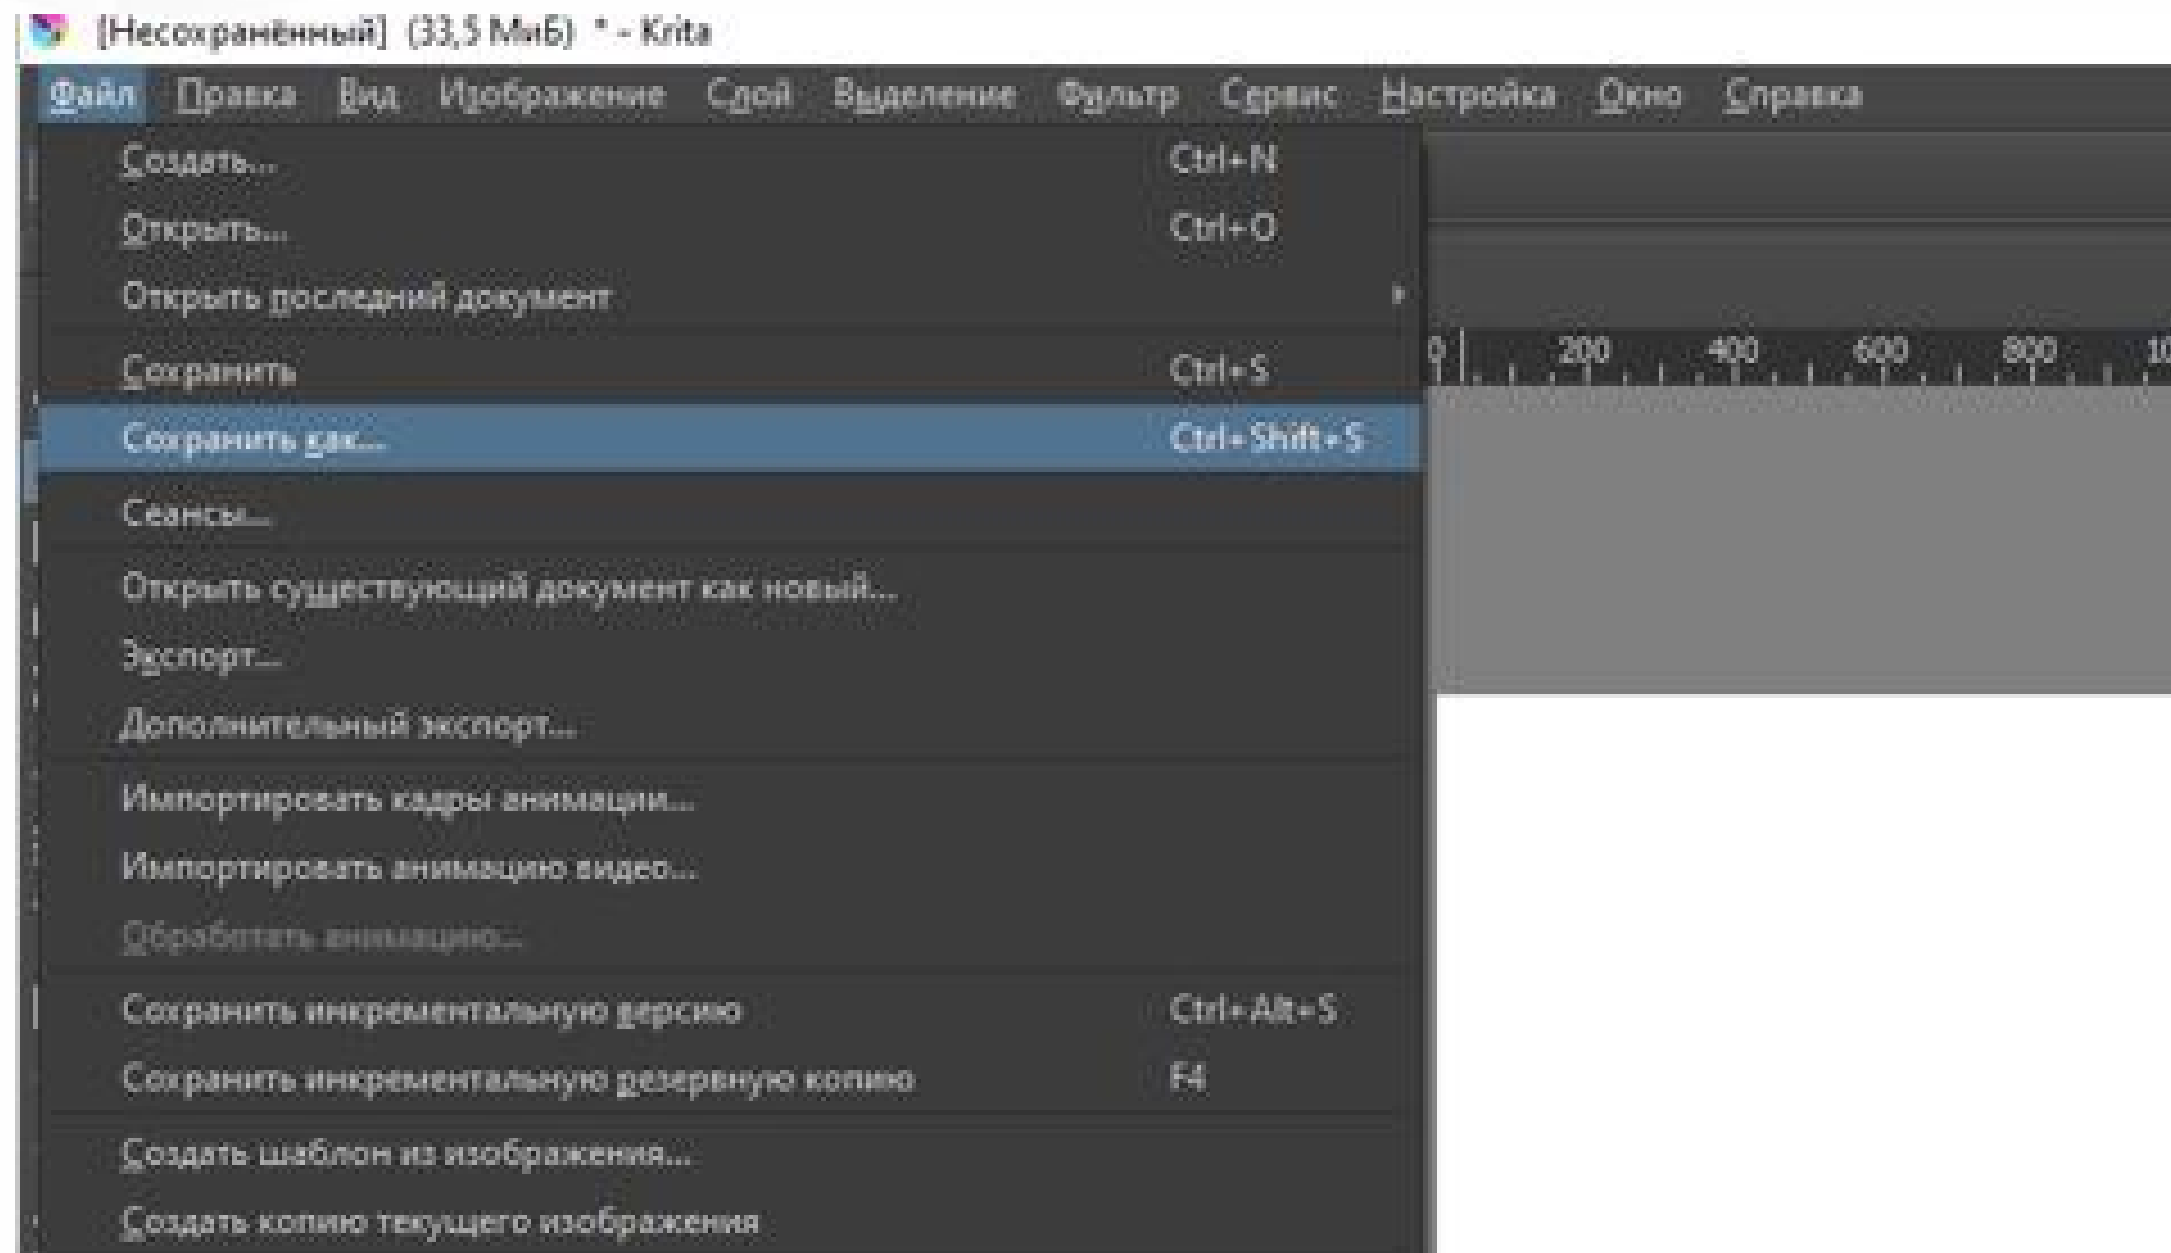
[Несохранённый] (33,5 МиБ) * - Krita

Файл Правка Вид Изображение Слой Выделение Фильтр Сервис Настройка Окно Справка

Создать... Ctrl+N
Открыть... Ctrl+O
Открыть последний документ
Сохранить Ctrl+S
Сохранить как... Ctrl+Shift+S
Сеансы...
Открыть существующий документ как новый...
Экспорт...
Дополнительный экспорт...
Импортировать кадры анимации...
Импортировать анимацию видео...
Обработать анимацию...
Сохранить инкрементальную версию Ctrl+Alt+S
Сохранить инкрементальную резервную копию F4
Создать шаблон из изображения...
Создать копию текущего изображения

0 200 400 600 800 10